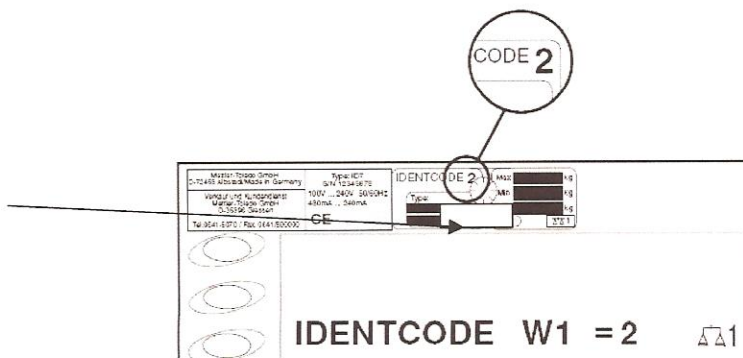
CODE 2

Mettler-Toledo GmbH
D-72458 Albstadt/Made in Germany

Type: ID7
S/N 12345678

Verkauf und Kundendienst
Mettler-Toledo GmbH
D-35396 Giessen

100V ... 240V 50/60Hz
450mA ... 240mA

Tel.0641-5070 / Fax. 0641/500000

CE

IDENTCODE 2

Type

Max kg
Min kg
e= kg

IDENTCODE W1 =2